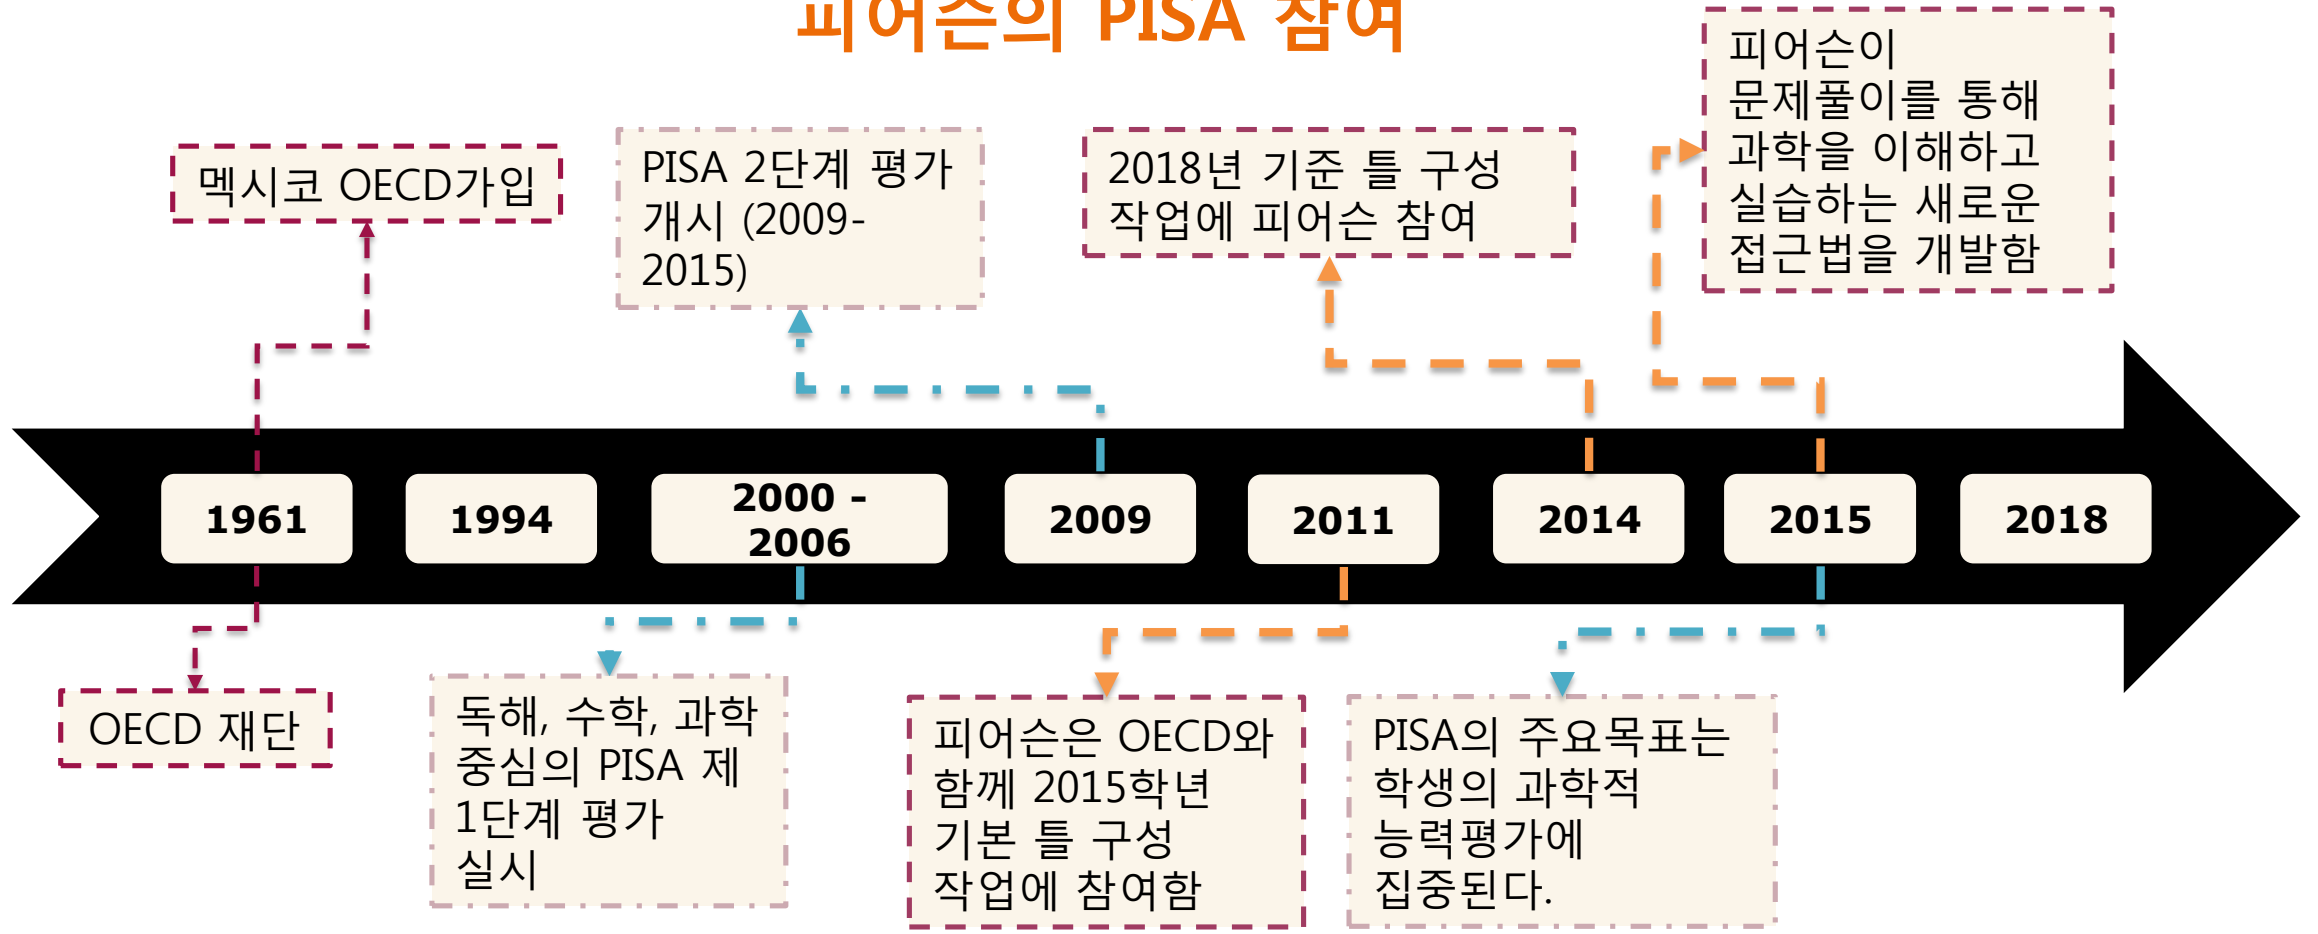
피어슨의 PISA 참여

멕시코 OECD가입

PISA 2단계 평가 개시 (2009-2015)

2018년 기준 틀 구성 작업에 피어슨 참여

피어슨이 문제풀이를 통해 과학을 이해하고 실습하는 새로운 접근법을 개발함

1961

1994

2000 - 2006

2009

2011

2014

2015

2018

OECD 재단

독해, 수학, 과학 중심의 PISA 제 1단계 평가 실시

피어슨은 OECD와 함께 2015학년 기본 틀 구성 작업에 참여함

PISA의 주요목표는 학생의 과학적 능력평가에 집중된다.